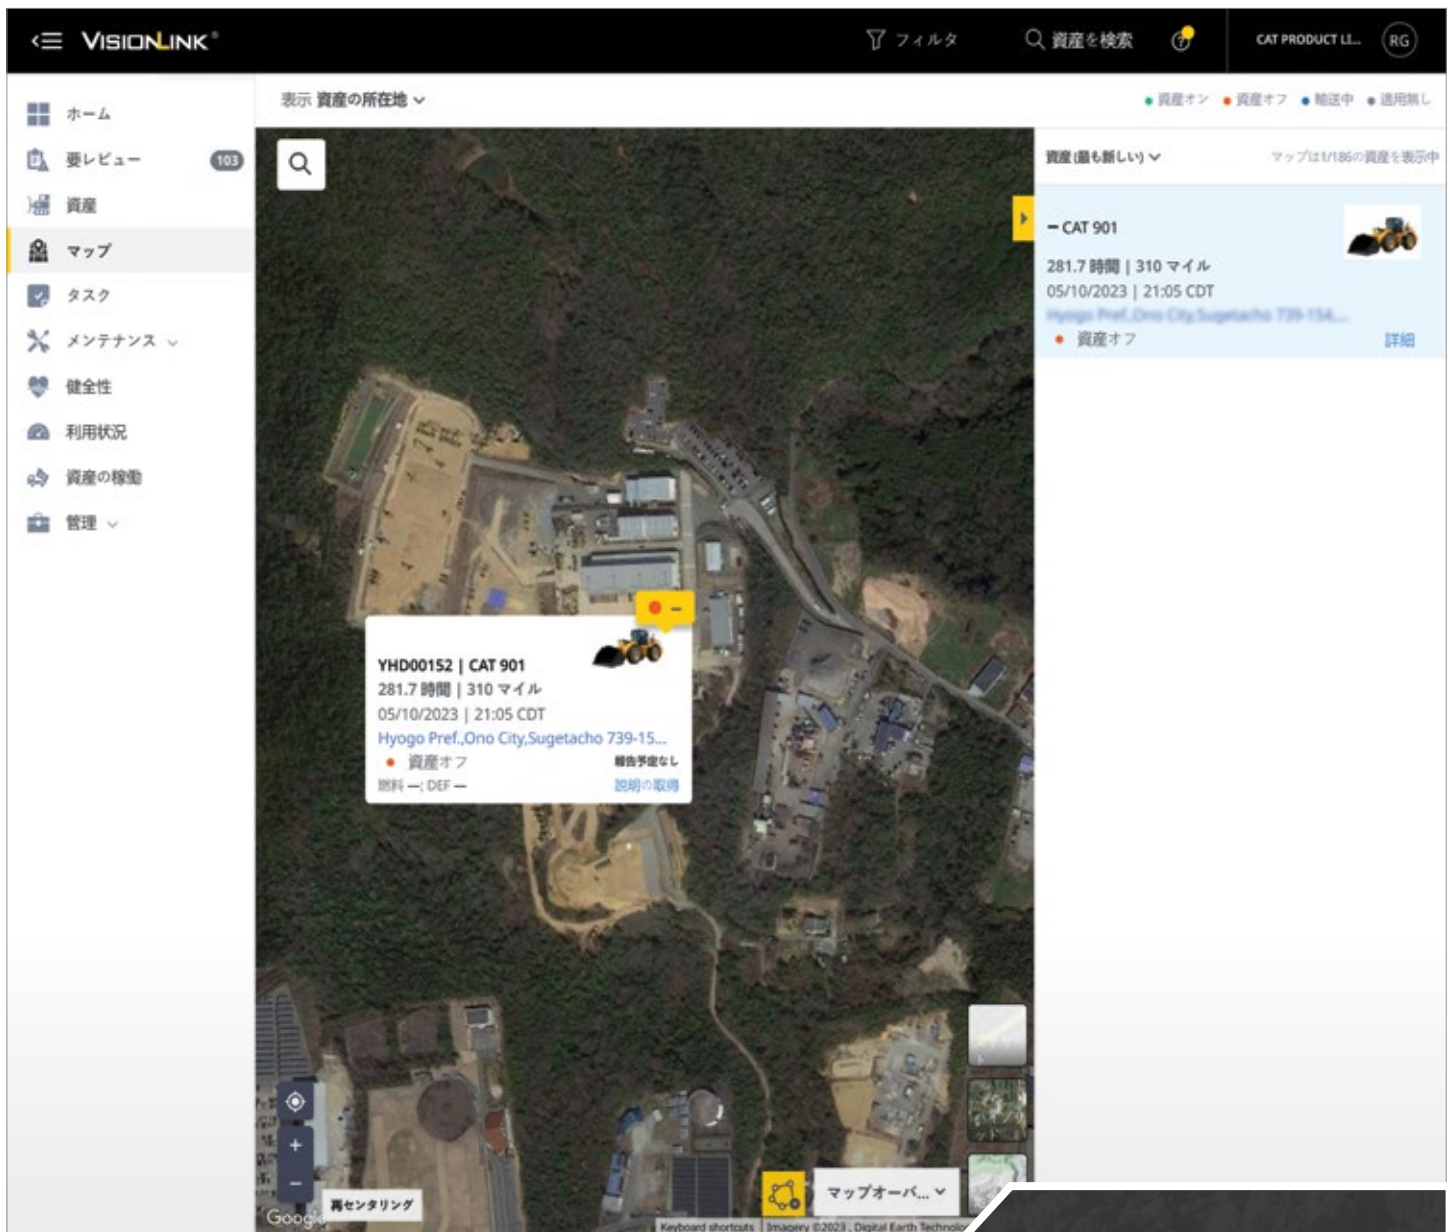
VISIONLINK®

フィルタ 資産を検索 CAT PRODUCT LI... RG

ホーム
要レビュー 103
資産
マップ
タスク
メンテナンス
健全性
利用状況
資産の稼動
管理

表示 資産の所在地

● 資産オン ● 資産オフ ● 輸送中 ● 通信無し

資産 (最も新しい)

マップは1/186の資産を表示中

− CAT 901
281.7 時間 | 310 マイル
05/10/2023 | 21:05 CDT
Hyogo Pref.,Ono City,Sugetacho 739-154...
● 資産オフ
詳細

YHD00152 | CAT 901
281.7 時間 | 310 マイル
05/10/2023 | 21:05 CDT
Hyogo Pref.,Ono City,Sugetacho 739-15...
● 資産オフ
報告予定なし
燃料 —; DEF —
説明の取得

再センタリング

マップオーバ...

Google

Keyboard shortcuts | Imagery ©2023 , Digital Earth Technolo